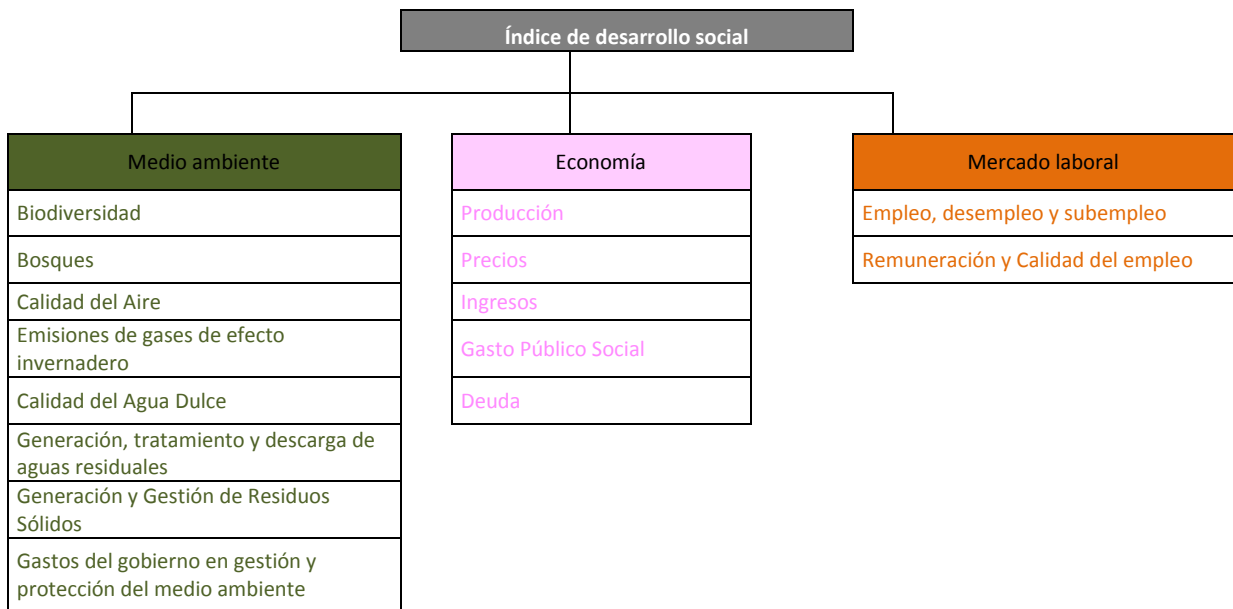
Índice de desarrollo social

Medio ambiente

Biodiversidad

Bosques

Calidad del Aire

Emisiones de gases de efecto invernadero

Calidad del Agua Dulce

Generación, tratamiento y descarga de aguas residuales

Generación y Gestión de Residuos Sólidos

Gastos del gobierno en gestión y protección del medio ambiente

Economía

Producción

Precios

Ingresos

Gasto Público Social

Deuda

Mercado laboral

Empleo, desempleo y subempleo

Remuneración y Calidad del empleo